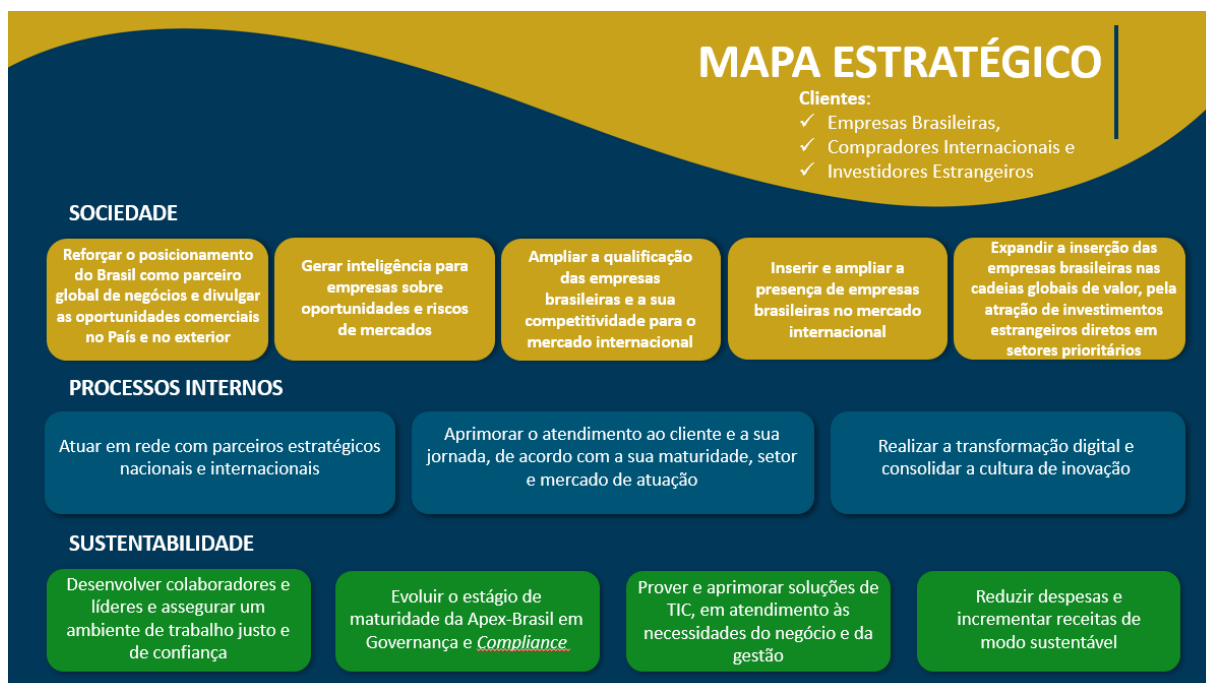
MAPA ESTRATÉGICO

Clientes:
✓ Empresas Brasileiras,
✓ Compradores Internacionais e
✓ Investidores Estrangeiros

SOCIEDADE

Reforçar o posicionamento do Brasil como parceiro global de negócios e divulgar as oportunidades comerciais no País e no exterior

Gerar inteligência para empresas sobre oportunidades e riscos de mercados

Ampliar a qualificação das empresas brasileiras e a sua competitividade para o mercado internacional

Inserir e ampliar a presença de empresas brasileiras no mercado internacional

Expandir a inserção das empresas brasileiras nas cadeias globais de valor, pela atração de investimentos estrangeiros diretos em setores prioritários

PROCESSOS INTERNOS

Atuar em rede com parceiros estratégicos nacionais e internacionais

Aprimorar o atendimento ao cliente e a sua jornada, de acordo com a sua maturidade, setor e mercado de atuação

Realizar a transformação digital e consolidar a cultura de inovação

SUSTENTABILIDADE

Desenvolver colaboradores e líderes e assegurar um ambiente de trabalho justo e de confiança

Evoluir o estágio de maturidade da Apex-Brasil em Governança e Compliance

Prover e aprimorar soluções de TIC, em atendimento às necessidades do negócio e da gestão

Reduzir despesas e incrementar receitas de modo sustentável